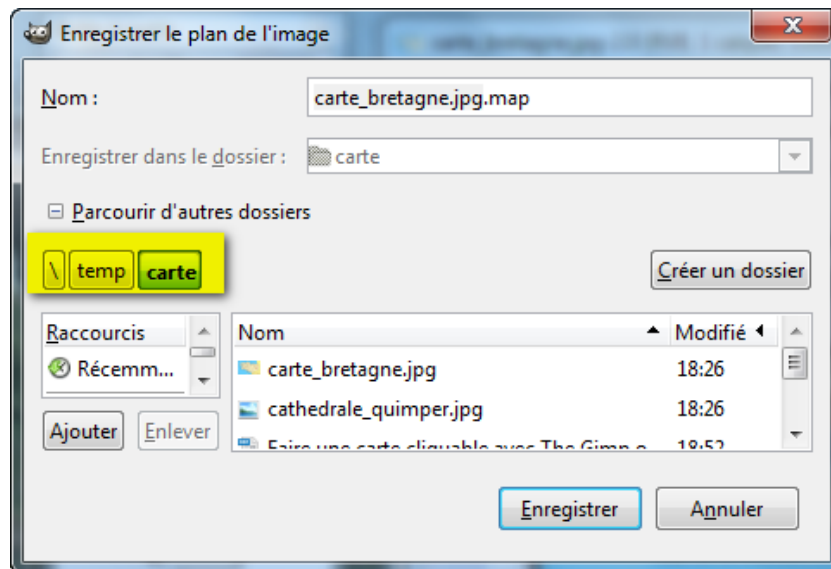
Enregistrer le plan de l'image

Nom : carte_bretagne.jpg.map

Enregistrer dans le dossier : carte

⊟ Parcourir d'autres dossiers

\ temp carte

Créer un dossier

Raccourcis

Récemm...

Ajouter Enlever

| Nom | Modifié |
|---|---|
| carte_bretagne.jpg | 18:26 |
| cathedrale_quimper.jpg | 18:26 |
| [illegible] | 18:52 |

Enregistrer Annuler